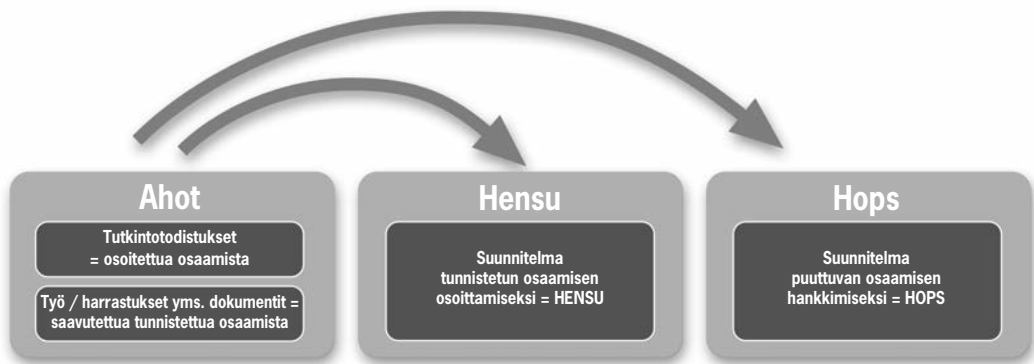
Ahot

Tutkintotodistukset = osoitettua osaamista

Työ / harrastukset yms. dokumentit = saavutettua tunnistettua osaamista

Hensu

Suunnitelma tunnistetun osaamisen osoittamiseksi = HENSU

Hops

Suunnitelma puuttuvan osaamisen hankkimiseksi = HOPS